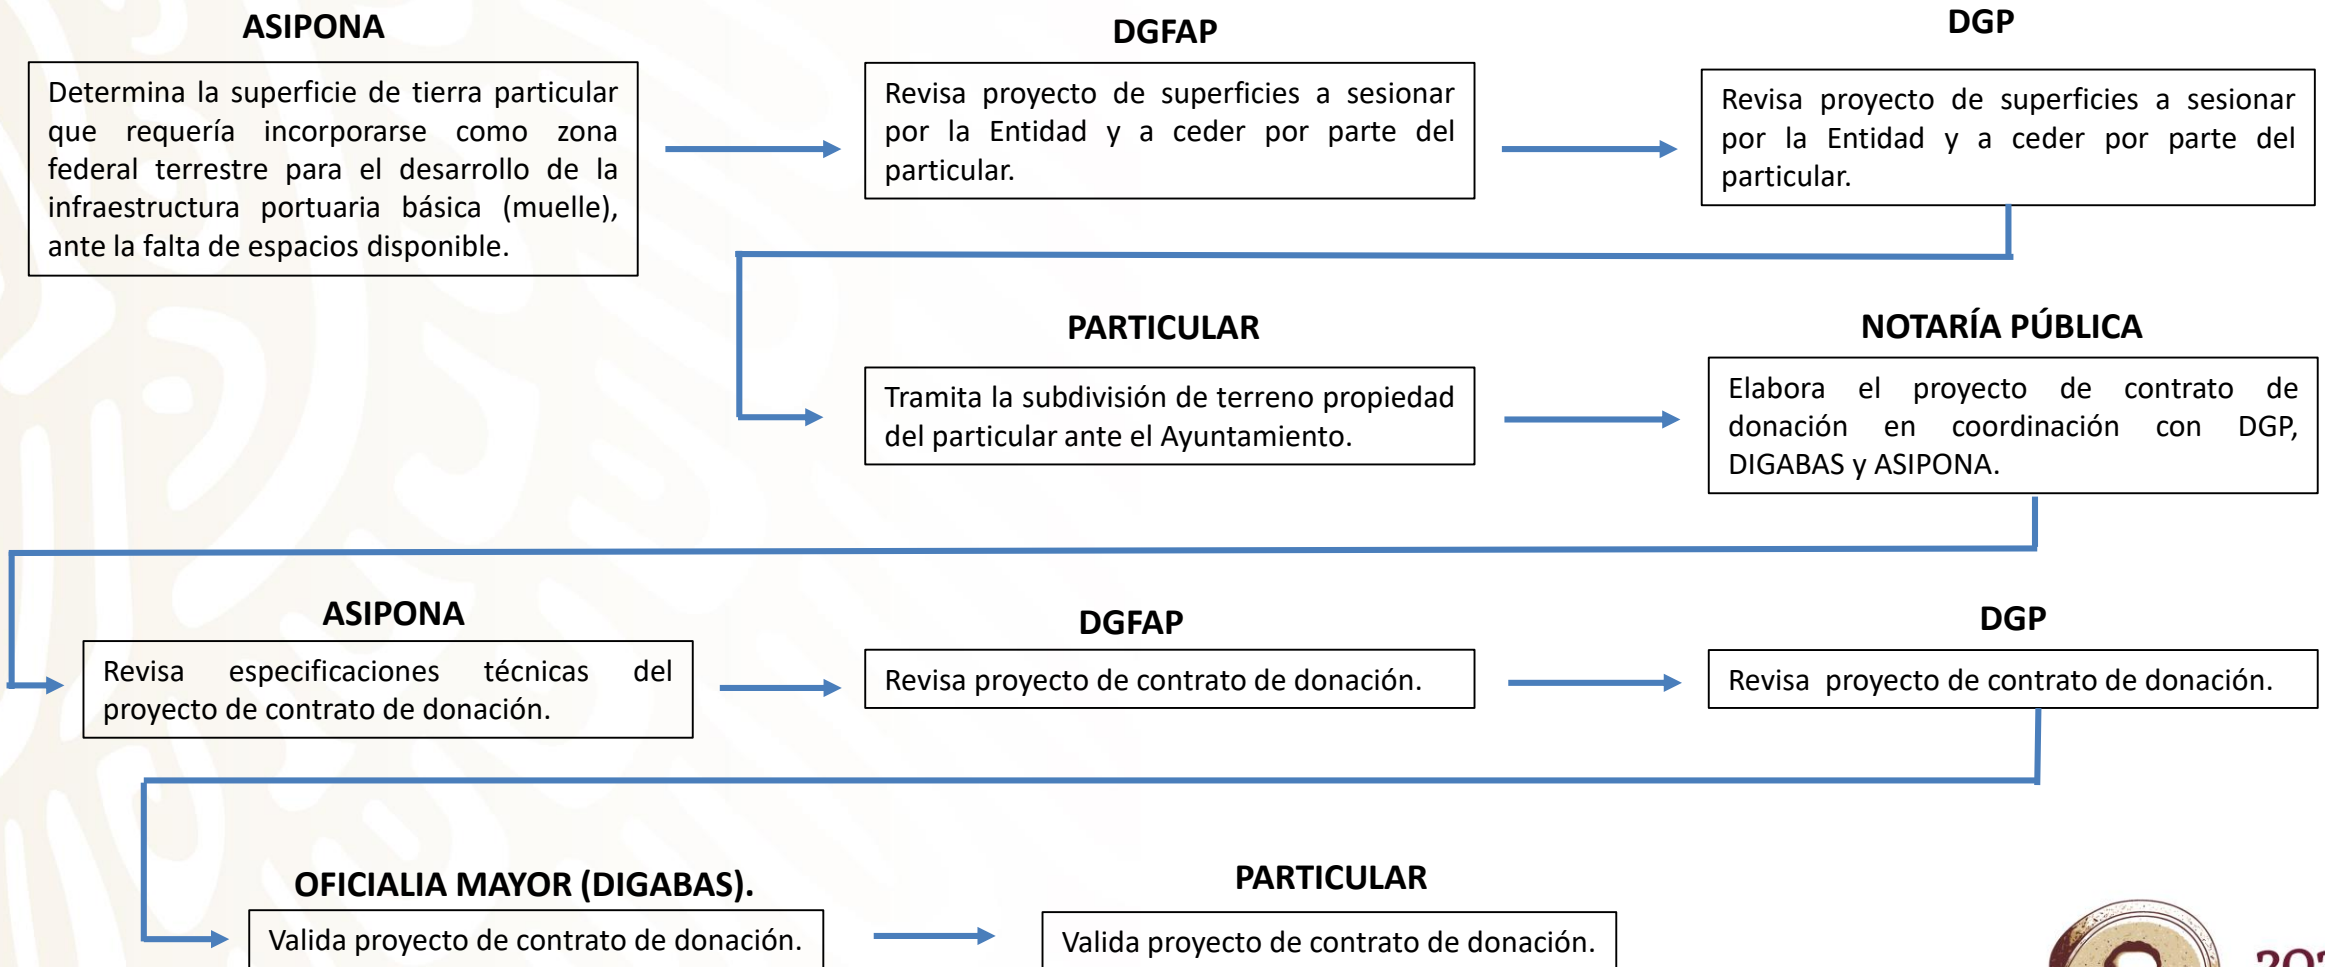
ASIPONA

Determina la superficie de tierra particular que requería incorporarse como zona federal terrestre para el desarrollo de la infraestructura portuaria básica (muelle), ante la falta de espacios disponible.

DGFAP

Revisa proyecto de superficies a sesionar por la Entidad y a ceder por parte del particular.

DGP

Revisa proyecto de superficies a sesionar por la Entidad y a ceder por parte del particular.

PARTICULAR

Tramita la subdivisión de terreno propiedad del particular ante el Ayuntamiento.

NOTARÍA PÚBLICA

Elabora el proyecto de contrato de donación en coordinación con DGP, DIGABAS y ASIPONA.

ASIPONA

Revisa especificaciones técnicas del proyecto de contrato de donación.

DGFAP

Revisa proyecto de contrato de donación.

DGP

Revisa proyecto de contrato de donación.

OFICIALIA MAYOR (DIGABAS).

Valida proyecto de contrato de donación.

PARTICULAR

Valida proyecto de contrato de donación.

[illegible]